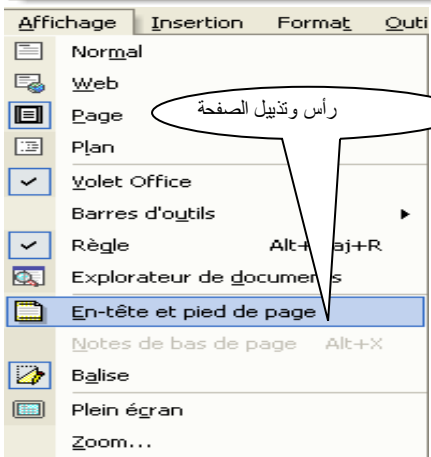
Affichage Insertion Format Outi

Normal
Web
Page
Plan
Volet Office
Barres d'outils
Règle Alt+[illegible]aj+R
Explorateur de docume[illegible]s
En-tête et pied de page
Notes de bas de page Alt+X
Balise
Plein écran
Zoom...

رأس وتذييل الصفحة